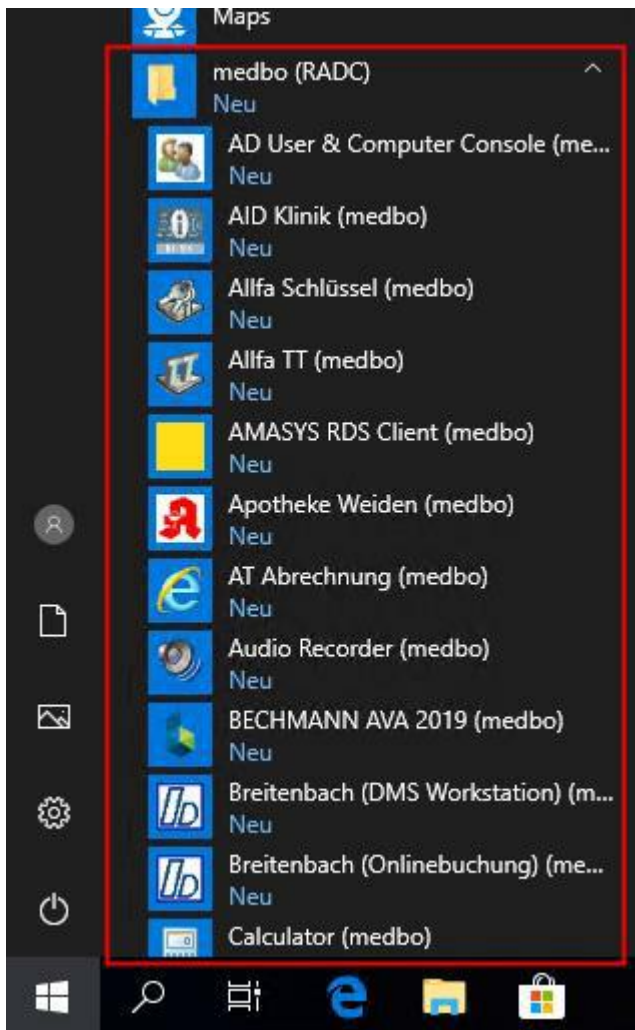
Maps

medbo (RADC)
Neu

AD User & Computer Console (me...
Neu

AID Klinik (medbo)
Neu

Allfa Schlüssel (medbo)
Neu

Allfa TT (medbo)
Neu

AMASYS RDS Client (medbo)
Neu

Apotheke Weiden (medbo)
Neu

AT Abrechnung (medbo)
Neu

Audio Recorder (medbo)
Neu

BECHMANN AVA 2019 (medbo)
Neu

Breitenbach (DMS Workstation) (m...
Neu

Breitenbach (Onlinebuchung) (me...
Neu

Calculator (medbo)